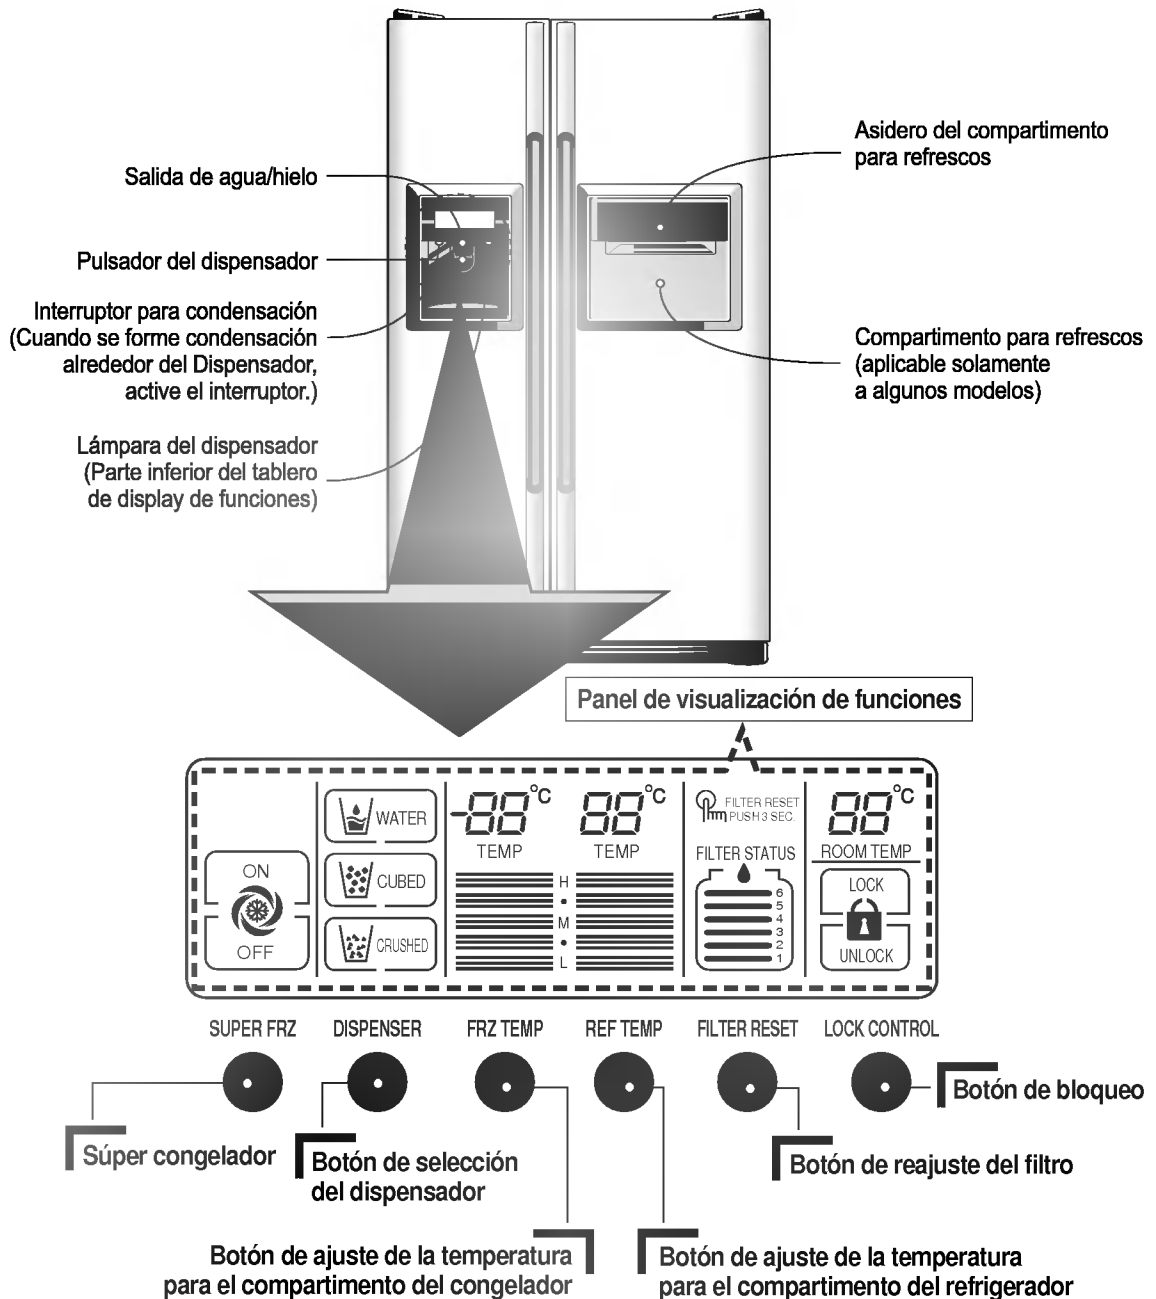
Salida de agua/hielo

Pulsador del dispensador

Interruptor para condensación (Cuando se forme condensación alrededor del Dispensador, active el interruptor.)

Lámpara del dispensador (Parte inferior del tablero de display de funciones)

Asidero del compartimento para refrescos

Compartimento para refrescos (aplicable solamente a algunos modelos)

Panel de visualización de funciones

ON
OFF

WATER
CUBED
CRUSHED

-88°C
TEMP

88°C
TEMP

H
M
L

FILTER RESET PUSH 3 SEC
FILTER STATUS
6
5
4
3
2
1

88°C
ROOM TEMP
LOCK
UNLOCK

SUPER FRZ
DISPENSER
FRZ TEMP
REF TEMP
FILTER RESET
LOCK CONTROL

Botón de bloqueo

Súper congelador

Botón de selección del dispensador

Botón de reajuste del filtro

Botón de ajuste de la temperatura para el compartimento del congelador

Botón de ajuste de la temperatura para el compartimento del refrigerador